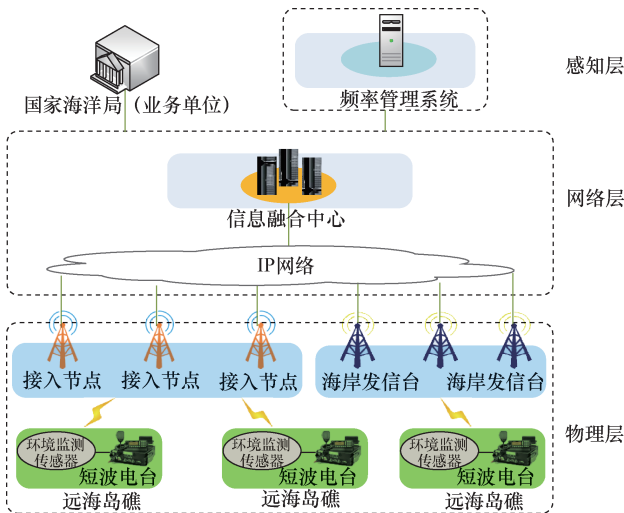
国家海洋局（业务单位）

频率管理系统

感知层

信息融合中心

IP网络

网络层

接入节点

接入节点

接入节点

海岸发信台

海岸发信台

环境监测传感器

短波电台

远海岛礁

环境监测传感器

短波电台

远海岛礁

环境监测传感器

短波电台

远海岛礁

物理层